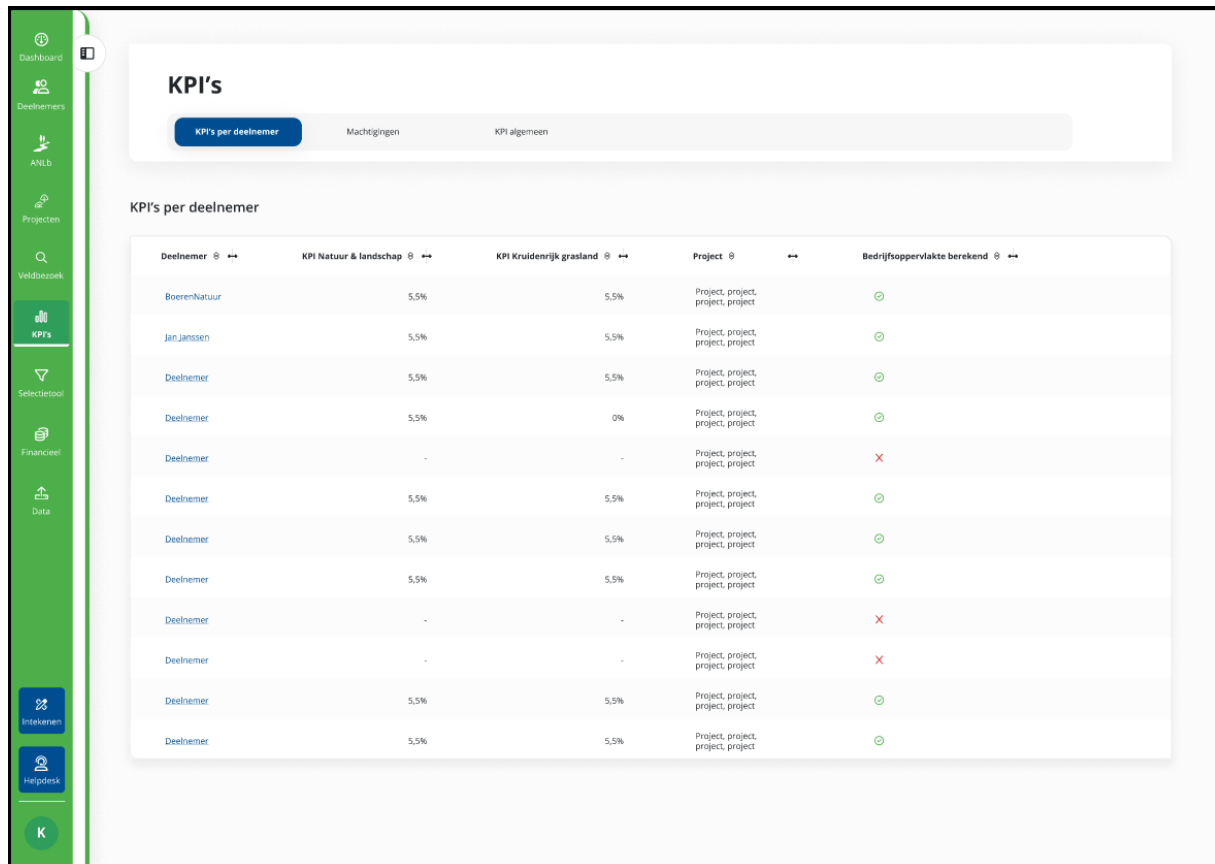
Dashboard
Deelnemers
ANLb
Projecten
Veldbezoek
KPI's
Selectietool
Financieel
Data
Intekenen
Helpdesk
K

KPI's

KPI's per deelnemer
Machtigingen
KPI algemeen

KPI's per deelnemer

| Deelnemer | KPI Natuur & landschap | KPI Kruidenrijk grasland | Project | Bedrijfsoppervlakte berekend |
|---|---|---|---|---|
| BoerenNatuur | 5,5% | 5,5% | Project, project, project, project | ✓ |
| Jan Janssen | 5,5% | 5,5% | Project, project, project, project | ✓ |
| Deelnemer | 5,5% | 5,5% | Project, project, project, project | ✓ |
| Deelnemer | 5,5% | 0% | Project, project, project, project | ✓ |
| Deelnemer | - | - | Project, project, project, project | ✕ |
| Deelnemer | 5,5% | 5,5% | Project, project, project, project | ✓ |
| Deelnemer | 5,5% | 5,5% | Project, project, project, project | ✓ |
| Deelnemer | 5,5% | 5,5% | Project, project, project, project | ✓ |
| Deelnemer | - | - | Project, project, project, project | ✕ |
| Deelnemer | - | - | Project, project, project, project | ✕ |
| Deelnemer | 5,5% | 5,5% | Project, project, project, project | ✓ |
| Deelnemer | 5,5% | 5,5% | Project, project, project, project | ✓ |